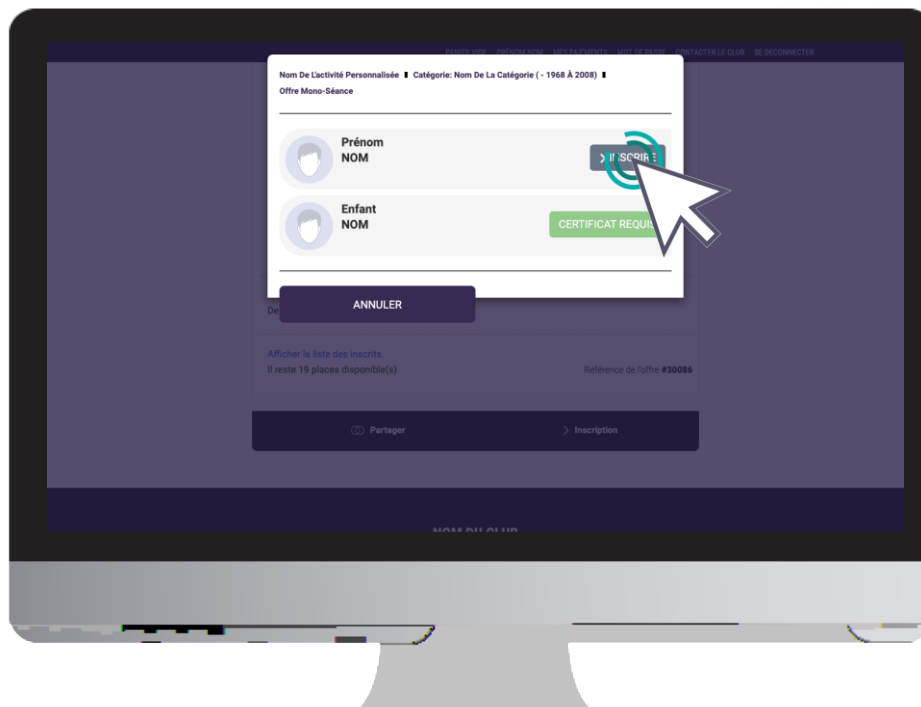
PANIER VIDE PRÉNOM NOM MES PAIEMENTS MOT DE PASSE CONTACTER LE CLUB SE DÉCONNECTER

Nom De L'activité Personnalisée ▮ Catégorie: Nom De La Catégorie ( - 1968 À 2008) ▮ Offre Mono-Séance

Prénom
NOM

> INSCRIRE

Enfant
NOM

CERTIFICAT REQUIS

ANNULER

De

Afficher la liste des inscrits.
Il reste 19 places disponible(s)

Référence de l'offre #30086

Partager

> Inscription

NOM DU CLUB